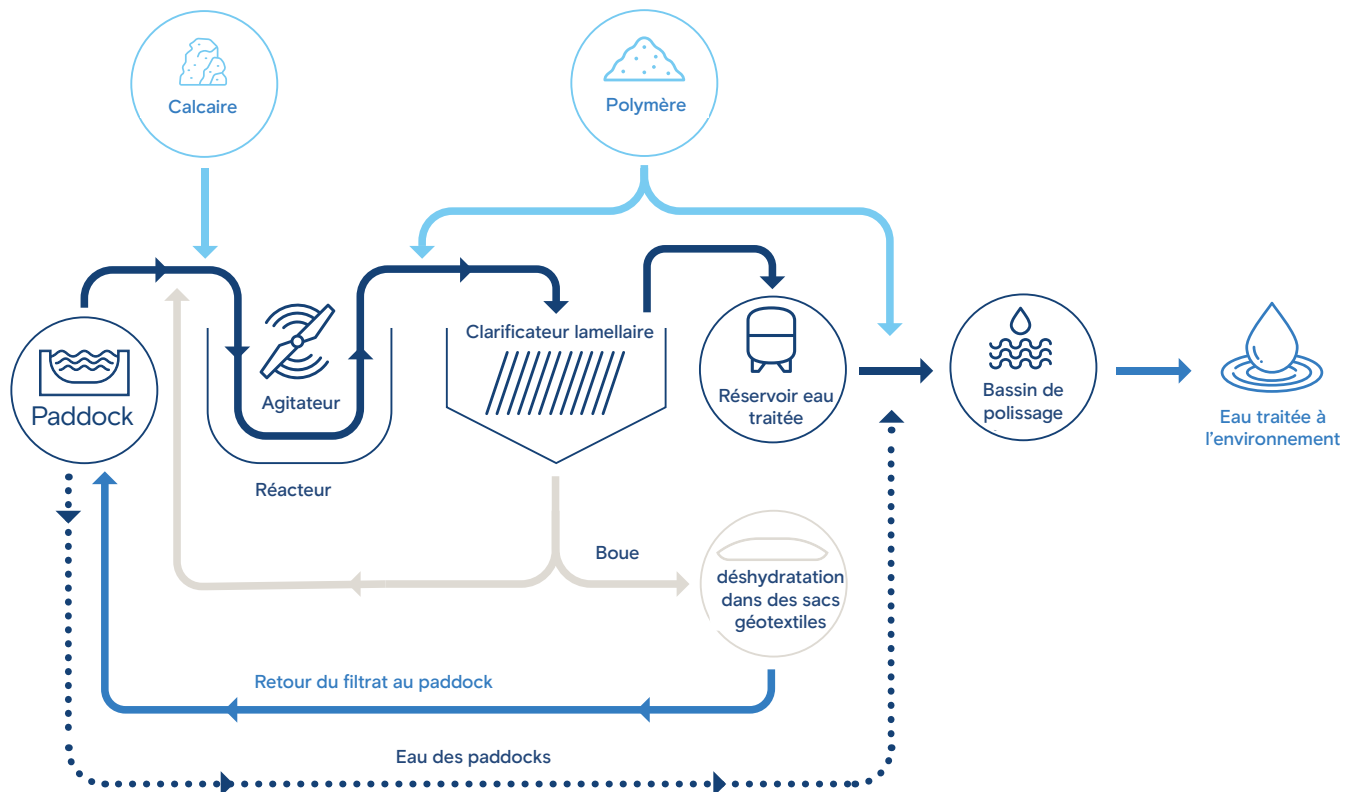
Calcaire

Polymère

Paddock

Agitateur

Réacteur

Clarificateur lamellaire

Réservoir eau traitée

Bassin de polissage

Eau traitée à l'environnement

Boue

déshydratation dans des sacs géotextiles

Retour du filtrat au paddock

Eau des paddocks